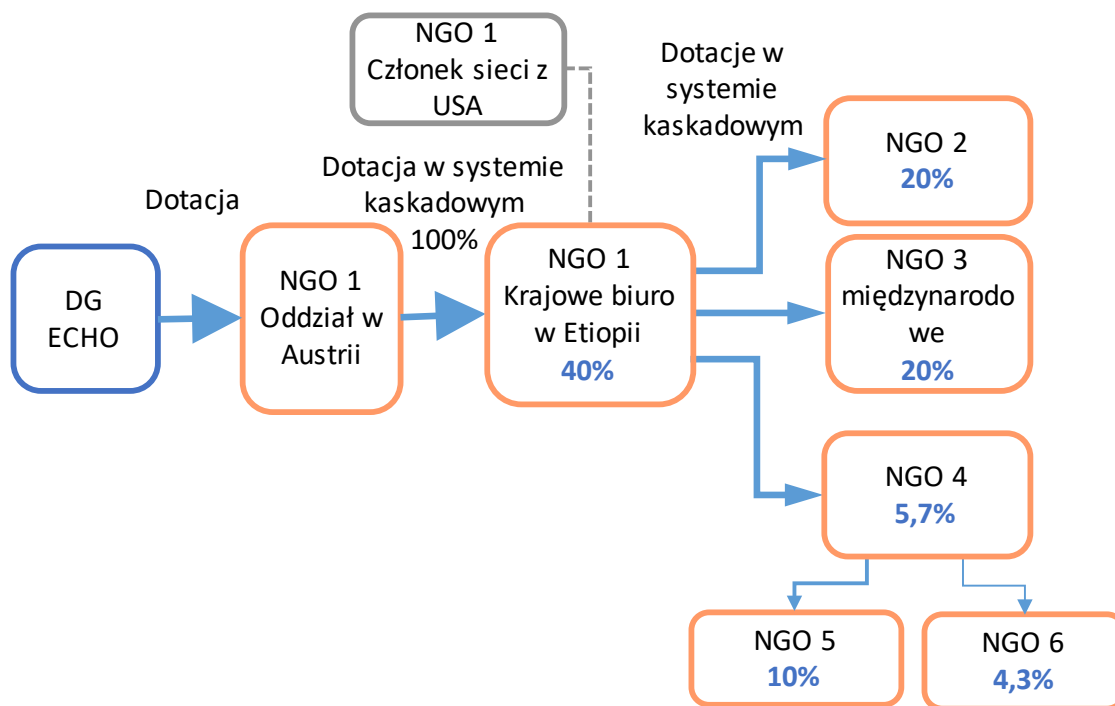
NGO 1
Członek sieci z USA

Dotacje w systemie kaskadowym

Dotacja w systemie kaskadowym
100%

Dotacja

DG ECHO

NGO 1
Oddział w Austrii

NGO 1
Krajowe biuro w Etiopii
40%

NGO 2
20%

NGO 3
międzynarodowe
20%

NGO 4
5,7%

NGO 5
10%

NGO 6
4,3%